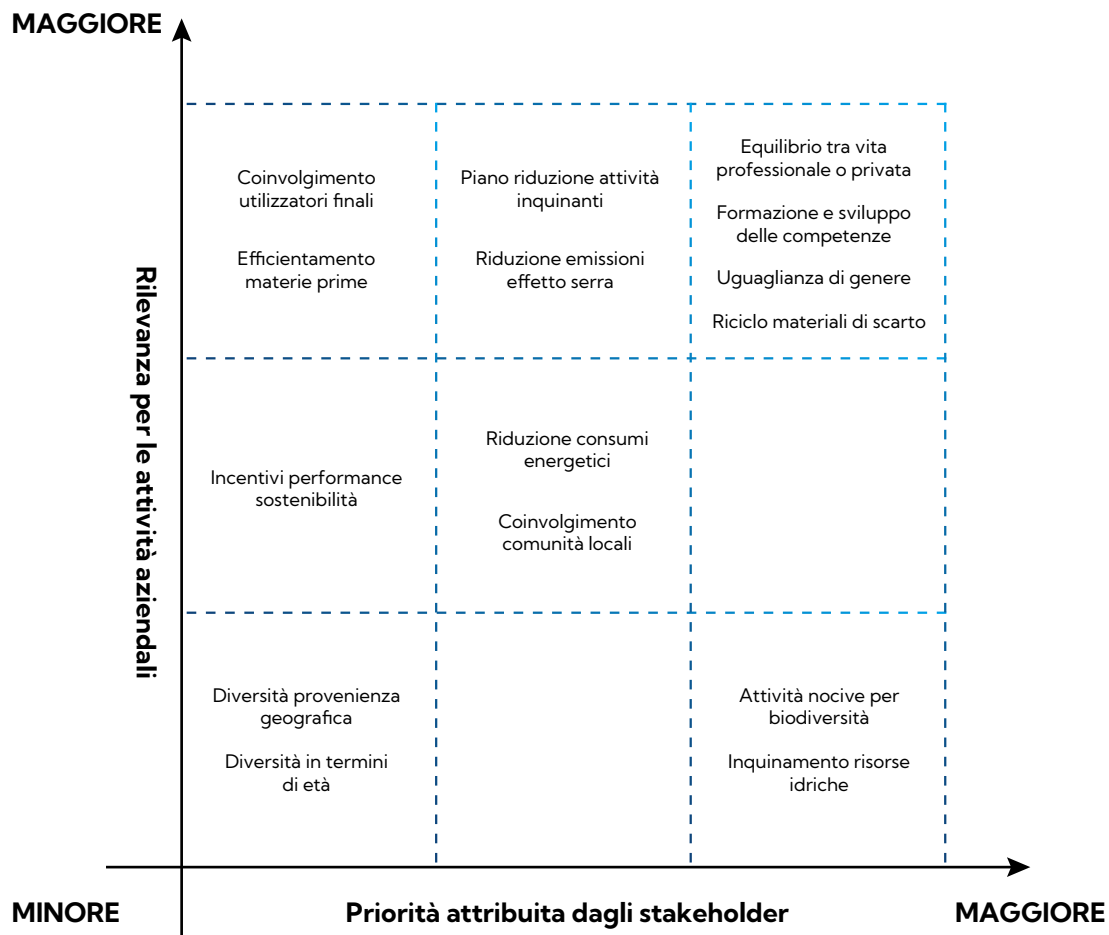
MAGGIORE

Rilevanza per le attività aziendali

Coinvolgimento utilizzatori finali

Efficientamento materie prime

Piano riduzione attività inquinanti

Riduzione emissioni effetto serra

Equilibrio tra vita professionale o privata

Formazione e sviluppo delle competenze

Uguaglianza di genere

Riciclo materiali di scarto

Incentivi performance sostenibilità

Riduzione consumi energetici

Coinvolgimento comunità locali

Diversità provenienza geografica

Diversità in termini di età

Attività nocive per biodiversità

Inquinamento risorse idriche

MINORE

Priorità attribuita dagli stakeholder

MAGGIORE